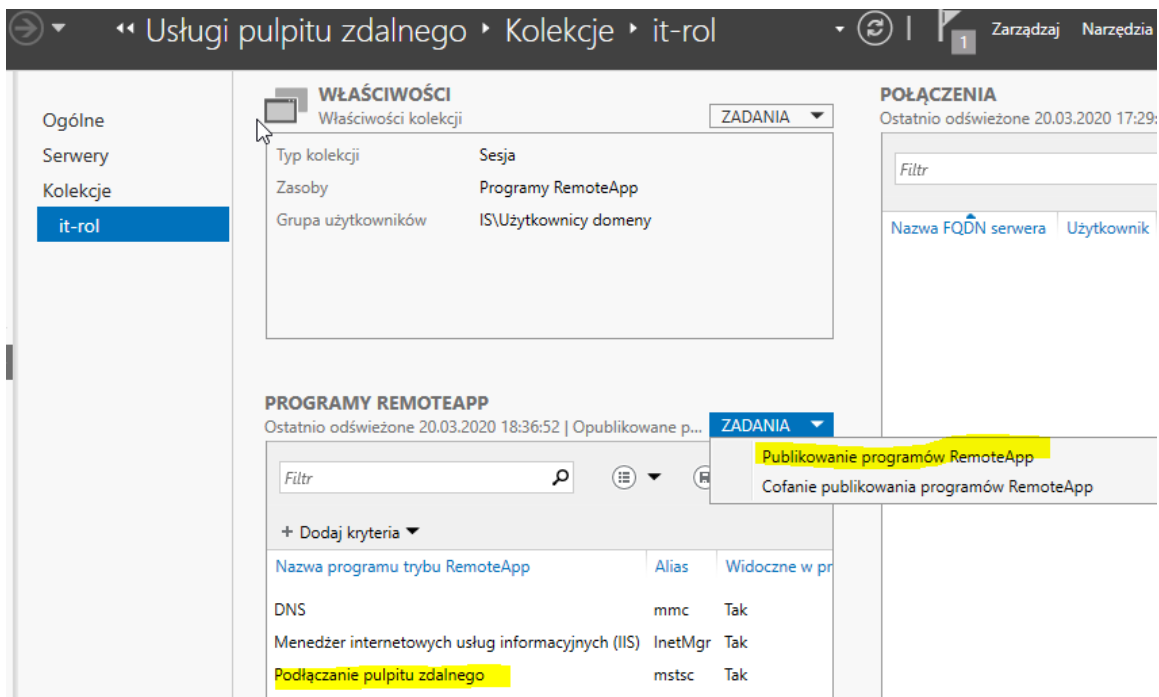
«« Usługi pulpitu zdalnego ‣ Kolekcje ‣ it-rol

Zarządzaj Narzędzia

1

Ogólne
Serwery
Kolekcje
it-rol

WŁAŚCIWOŚCI
Właściwości kolekcji

ZADANIA

| | |
|---|---|
| Typ kolekcji | Sesja |
| Zasoby | Programy RemoteApp |
| Grupa użytkowników | IS\Użytkownicy domeny |

POŁĄCZENIA
Ostatnio odświeżone 20.03.2020 17:29

Filtr

Nazwa FQDN serwera | Użytkownik

PROGRAMY REMOTEAPP
Ostatnio odświeżone 20.03.2020 18:36:52 | Opublikowane p...

ZADANIA

Publikowanie programów RemoteApp
Cofanie publikowania programów RemoteApp

Filtr

+ Dodaj kryteria

| Nazwa programu trybu RemoteApp | Alias | Widoczne w pr |
|---|---|---|
| DNS | mmc | Tak |
| Menedżer internetowych usług informacyjnych (IIS) | InetMgr | Tak |
| Podłączanie pulpitu zdalnego | mstsc | Tak |